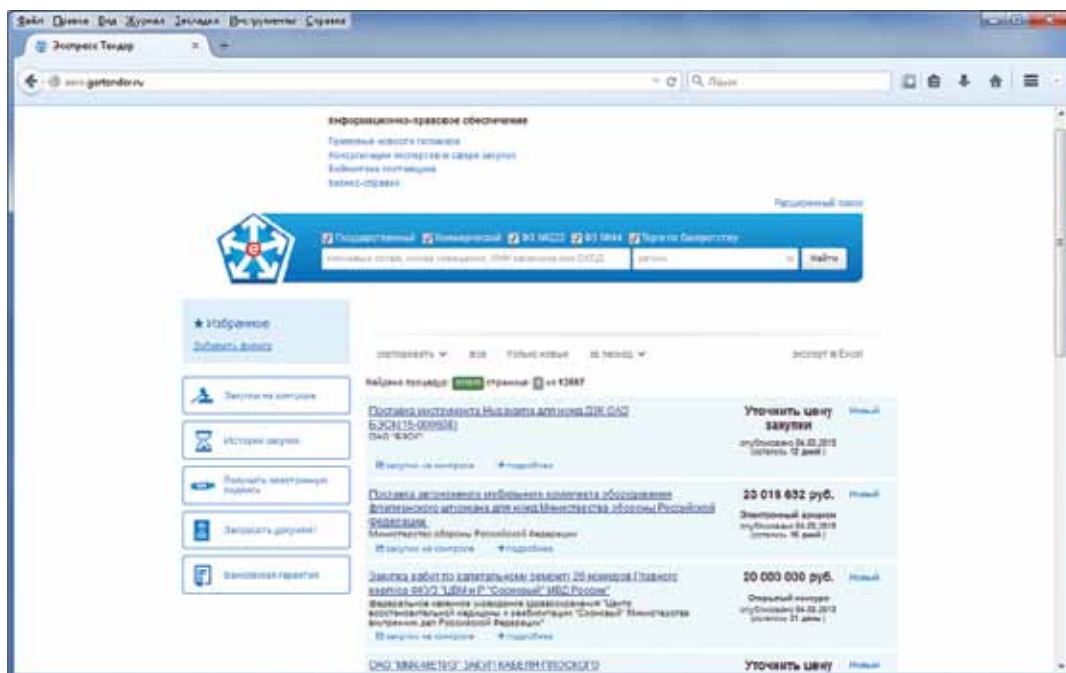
Файл Правка Вид Журнал Закладки Инструменты Справка

Экспресс Тендер

www.gostender.ru

Поиск

Информационно-правовое обеспечение

Правовые новости госзаказа
Консультации экспертов в сфере закупок
Библиотека публикаций
Бизнес-справки

Расширенный поиск

Государственный Коммерческий ФЗ №223 ФЗ №44 Торги по банкротству

Ключевые слова, номер извещения, ИНН заказчика или ОКПД

Найти

★ Избранное
Добавить фильтр

Закупки на контроле

История закупок

Получить электронную подпись

Запросить документ

Банковская гарантия

экспорт в Excel

Найдено позиций: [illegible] страница: 1 из 12887

Поставка инструмента Hydraulic для нужд ДЗК ОАО БЭСК (15-000938)
ОАО "БЭСК"
закупки на контроле +подробнее

Уточнить цену закупки
опубликовано 04.03.2015 (осталось 12 дней)
Новый

Поставка автономного мобильного комплекта оборудования флюорографического кабинета для нужд Министерства обороны Российской Федерации
Министерство обороны Российской Федерации
закупки на контроле +подробнее

20 016 652 руб.
Электронный аукцион
опубликовано 04.03.2015 (осталось 16 дней)
Новый

Закупка работ по капитальному ремонту 20 номеров Главного корпуса ФКУЗ "ЦВМ и Р "Сосновый" МВД России"
Федеральное казенное учреждение здравоохранения "Центр восстановительной медицины и реабилитации "Сосновый" Министерства внутренних дел Российской Федерации
закупки на контроле +подробнее

20 000 000 руб.
Открытый конкурс
опубликовано 04.03.2015 (осталось 21 день)
Новый

ОАО "ММК-МЕТИЗ" ЗАКУП КАБЕЛЯ ПЛОСКОГО

Уточнить цену
Новый